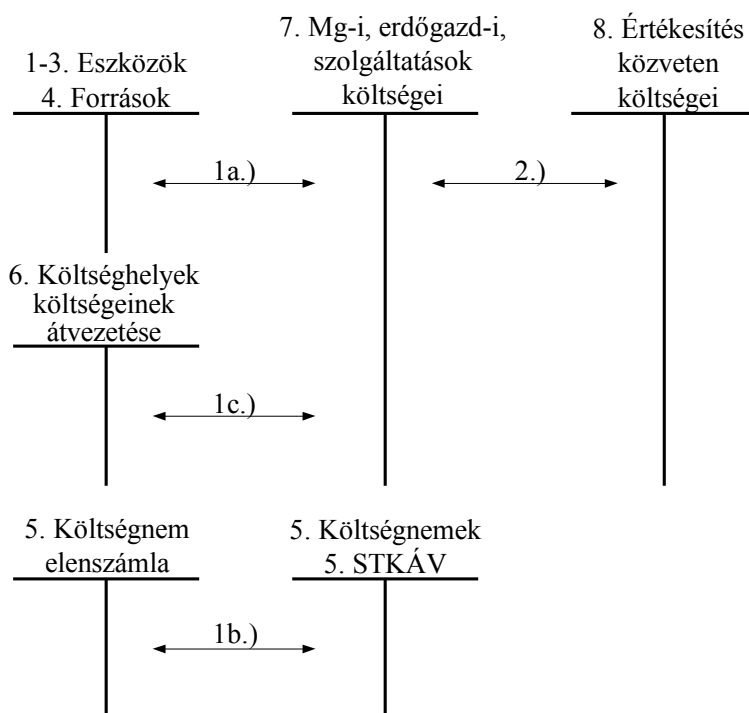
1-3. Eszközök
4. Források

7. Mg-i, erdőgazd-i, szolgáltatások költségei

8. Értékesítés közveten költségei

1a.)

2.)

6. Költséghelyek költségeinek átvezetése

1c.)

5. Költségnem elenszámla

5. Költségnemek
5. STKÁV

1b.)